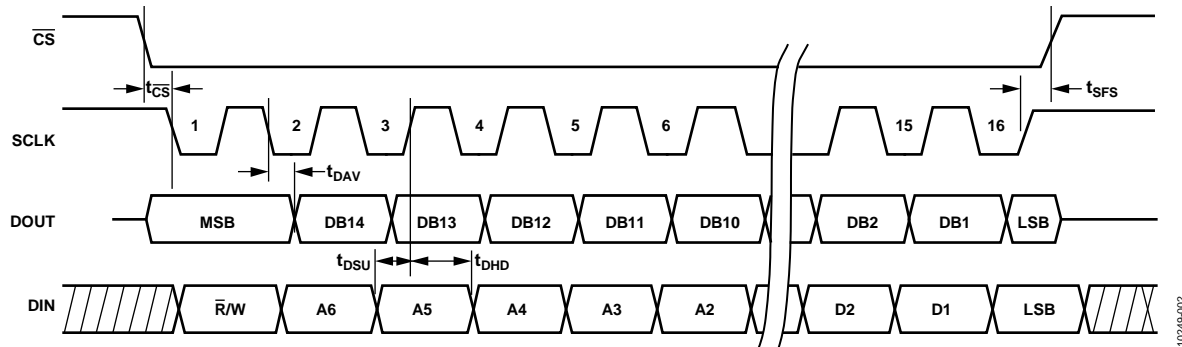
$\overline{CS}$

$t_{\overline{CS}}$

$t_{SFS}$

SCLK

1 2 3 4 5 6 15 16

$t_{DAV}$

DOUT

MSB DB14 DB13 DB12 DB11 DB10 DB2 DB1 LSB

$t_{DSU}$ $t_{DHD}$

DIN

$\overline{R}$/W A6 A5 A4 A3 A2 D2 D1 LSB

10249-003